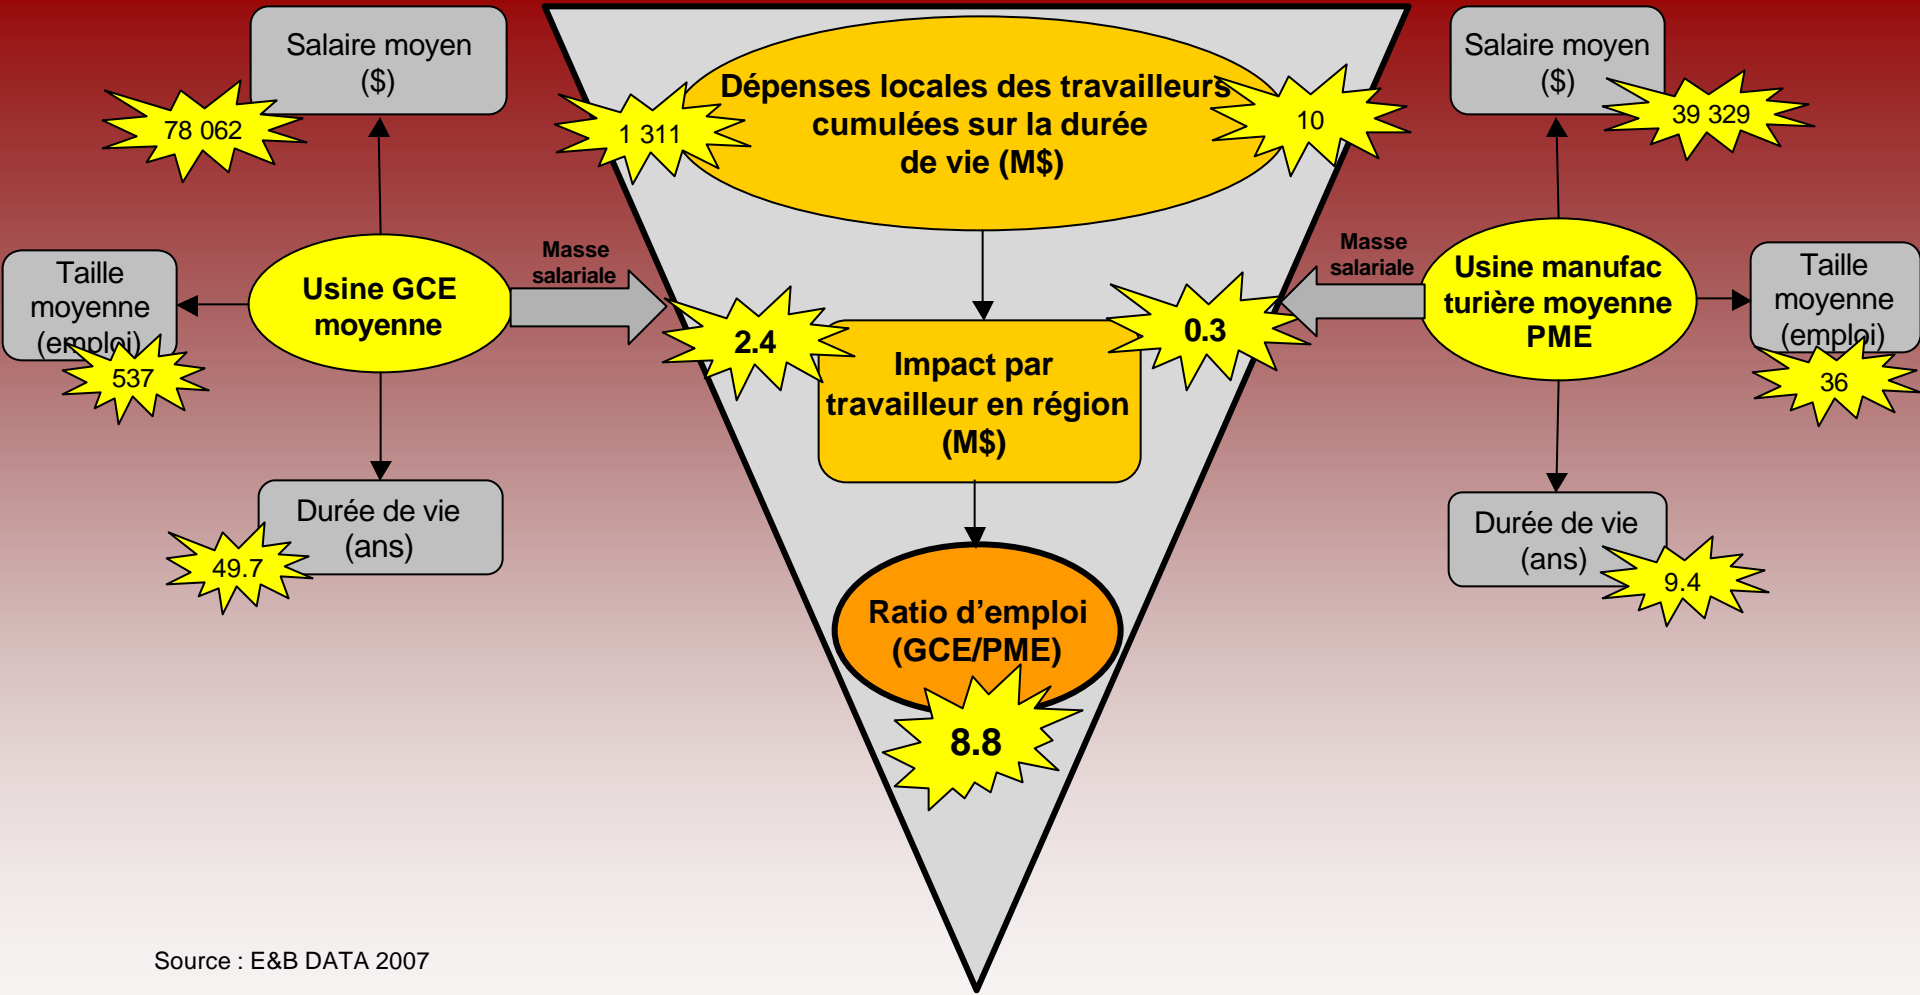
Salaire moyen ($)

78 062

Dépenses locales des travailleurs cumulées sur la durée de vie (M$)

1 311

10

Salaire moyen ($)

39 329

Taille moyenne (emploi)

537

Usine GCE moyenne

Masse salariale

2.4

Impact par travailleur en région (M$)

0.3

Masse salariale

Usine manufacturière moyenne PME

Taille moyenne (emploi)

36

Durée de vie (ans)

49.7

Durée de vie (ans)

9.4

Ratio d'emploi (GCE/PME)

8.8

Source : E&B DATA 2007